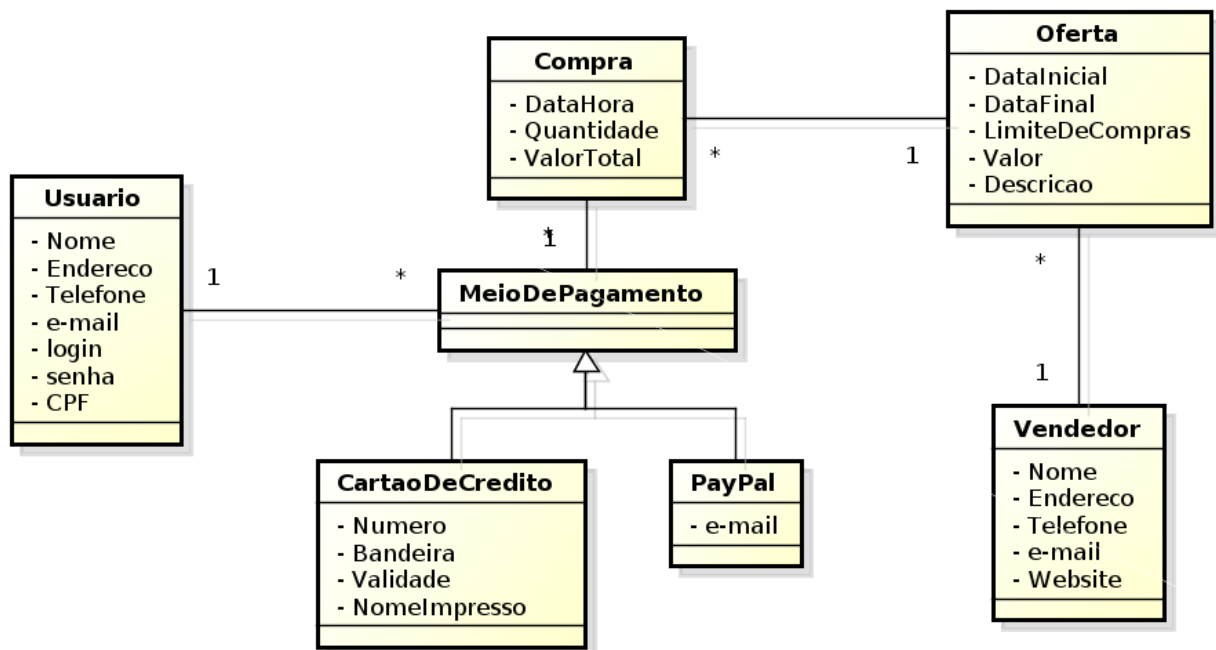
Compra
- DataHora
- Quantidade
- ValorTotal

Oferta
- DataInicial
- DataFinal
- LimiteDeCompras
- Valor
- Descricao

*

1

Usuario
- Nome
- Endereco
- Telefone
- e-mail
- login
- senha
- CPF

*
1

1

*

MeioDePagamento

*

1

Vendedor
- Nome
- Endereco
- Telefone
- e-mail
- Website

CartaoDeCredito
- Numero
- Bandeira
- Validade
- NomeImpresso

PayPal
- e-mail